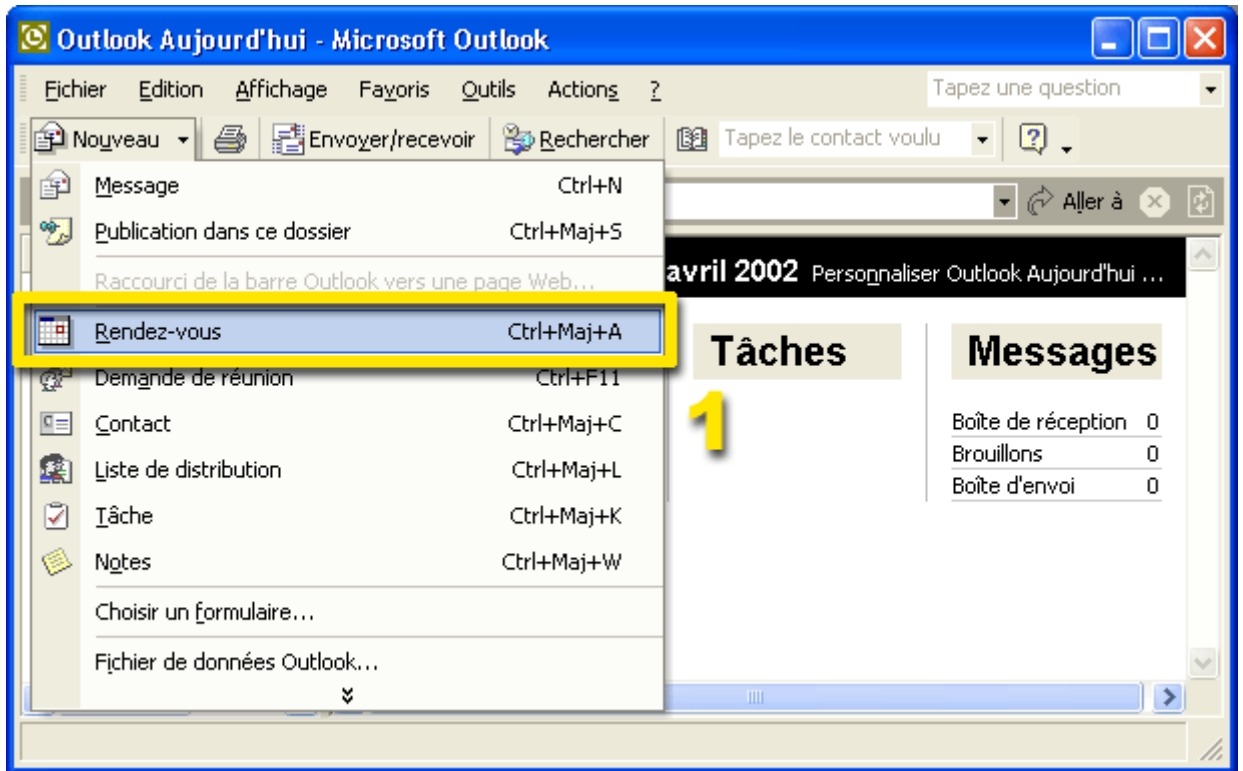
Outlook Aujourd'hui - Microsoft Outlook

Fichier Edition Affichage Favoris Outils Actions ?

Tapez une question

Nouveau Envoyer/recevoir Rechercher Tapez le contact voulu

Message Ctrl+N
Publication dans ce dossier Ctrl+Maj+S
Raccourci de la barre Outlook vers une page Web...
Rendez-vous Ctrl+Maj+A
Demande de réunion Ctrl+F11
Contact Ctrl+Maj+C
Liste de distribution Ctrl+Maj+L
Tâche Ctrl+Maj+K
Notes Ctrl+Maj+W
Choisir un formulaire...
Fichier de données Outlook...

Aller à

avril 2002 Personnaliser Outlook Aujourd'hui ...

Tâches

Messages

1

| | |
|---|---|
| Boîte de réception | 0 |
| Brouillons | 0 |
| Boîte d'envoi | 0 |